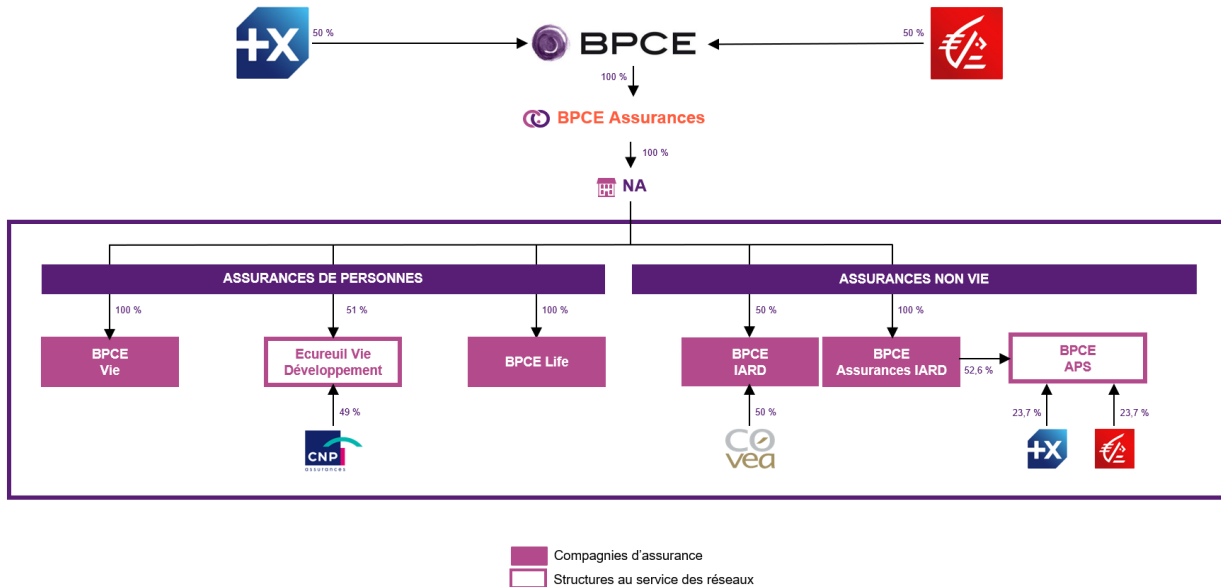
50 %

BPCE

50 %

100 %

BPCE Assurances

100 %

NA

ASSURANCES DE PERSONNES

ASSURANCES NON VIE

100 %

BPCE Vie

51 %

Ecureuil Vie Développement

49 %

CNP assurances

100 %

BPCE Life

50 %

BPCE IARD

50 %

COVEA

100 %

BPCE Assurances IARD

52,6 %

BPCE APS

23,7 %

23,7 %

Compagnies d'assurance

Structures au service des réseaux